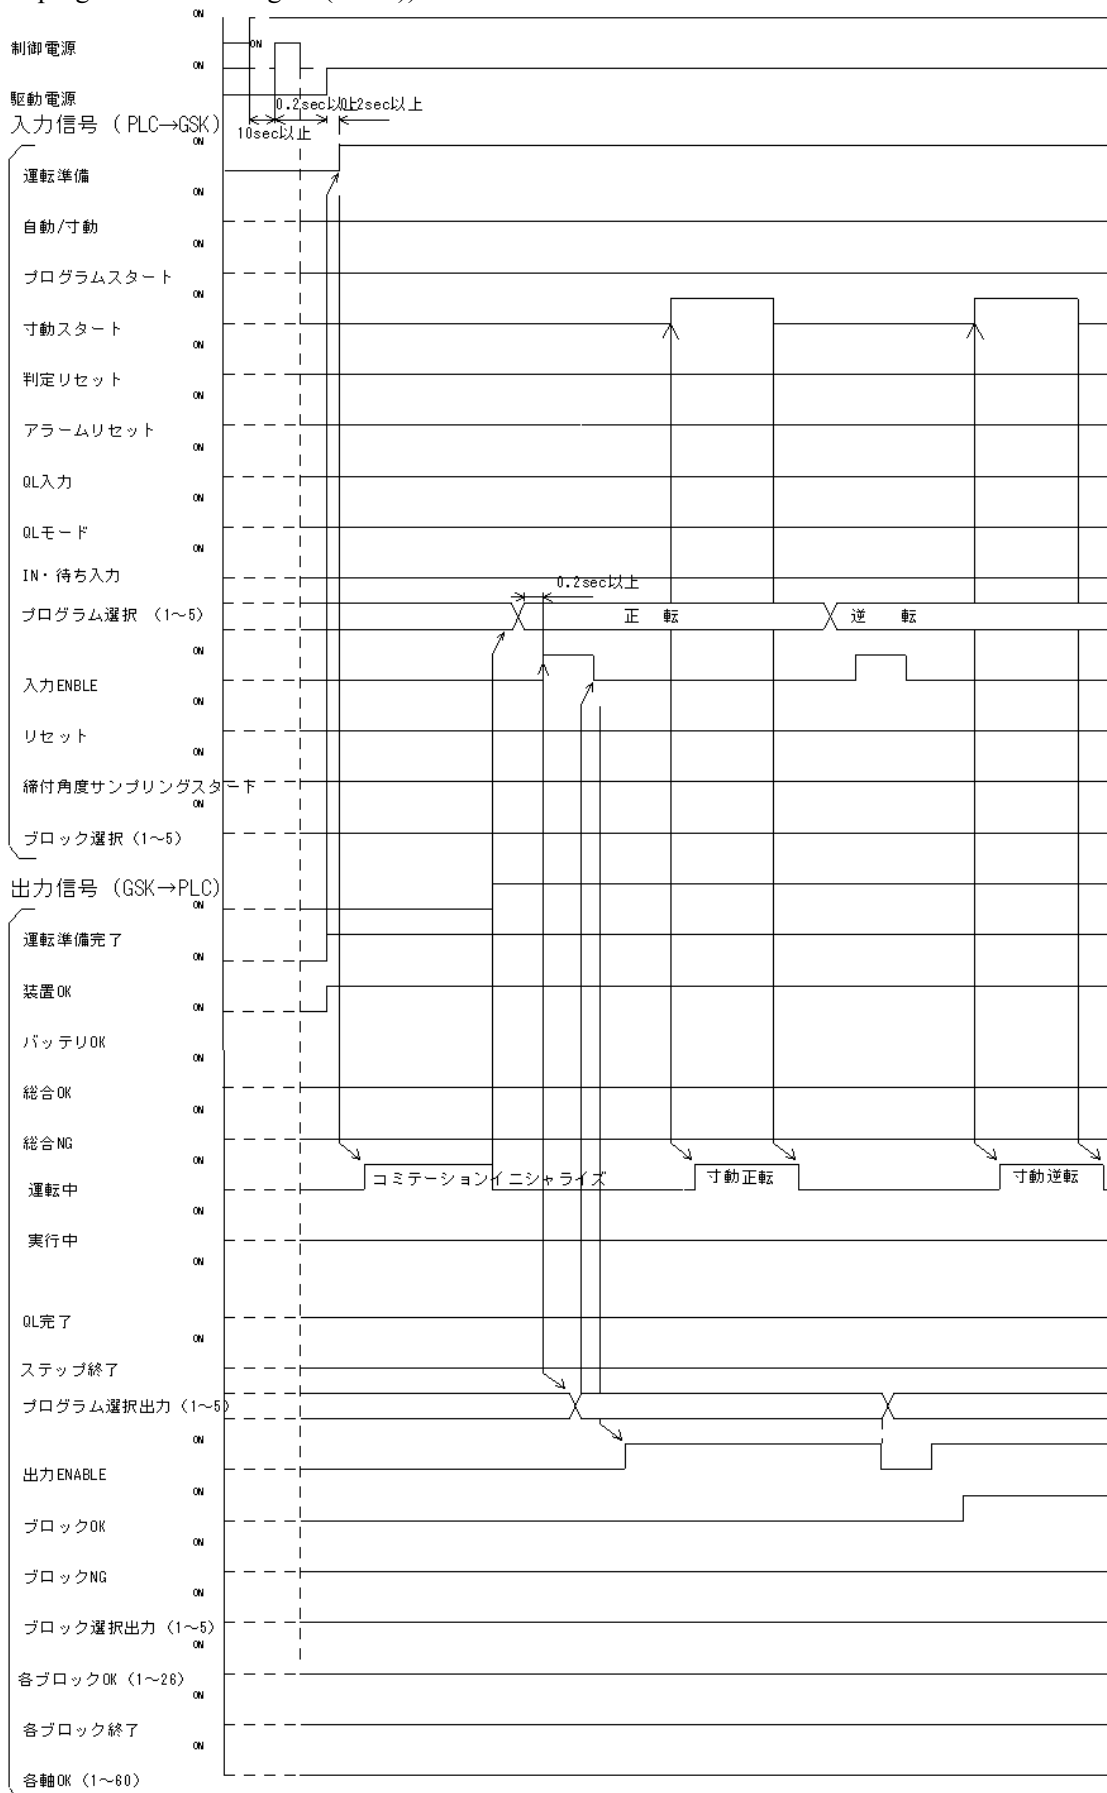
ON
制御電源
ON
ON
駆動電源
0.2sec以上
2sec以上
10sec以上
入力信号 (PLC→GSK)
ON
運転準備
ON
自動/寸動
ON
プログラムスタート
ON
寸動スタート
ON
判定リセット
ON
アラームリセット
ON
QL入力
ON
QLモード
ON
IN・待ち入力
0.2sec以上
プログラム選択 (1~5)
正 転
逆 転
ON
入力ENBLE
ON
リセット
ON
締付角度サンプリングスタート
ON
ブロック選択 (1~5)
出力信号 (GSK→PLC)
ON
運転準備完了
ON
装置OK
ON
バッテリOK
ON
総合OK
ON
総合NG
ON
運転中
コミテーションイニシャライズ
寸動正転
寸動逆転
ON
実行中
ON
QL完了
ON
ステップ終了
プログラム選択出力 (1~5)
ON
出力ENABLE
ON
ブロックOK
ON
ブロックNG
ON
ブロック選択出力 (1~5)
ON
各ブロックOK (1~26)
ON
各ブロック終了
ON
各軸OK (1~60)